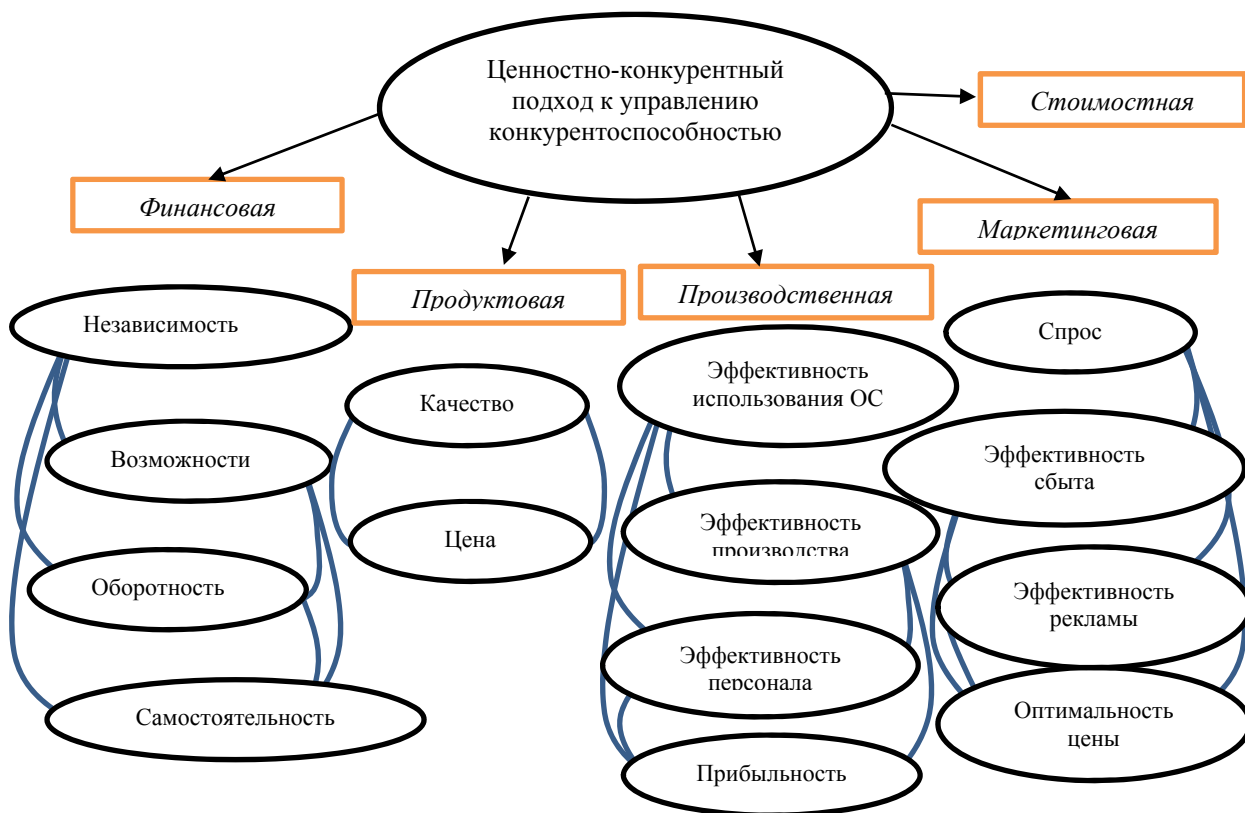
Ценностно-конкурентный подход к управлению конкурентоспособностью

Стоимостная

Финансовая

Маркетинговая

Продуктовая

Производственная

Независимость

Возможности

Оборотность

Самостоятельность

Качество

Цена

Эффективность использования ОС

Эффективность производства

Эффективность персонала

Прибыльность

Спрос

Эффективность сбыта

Эффективность рекламы

Оптимальность цены